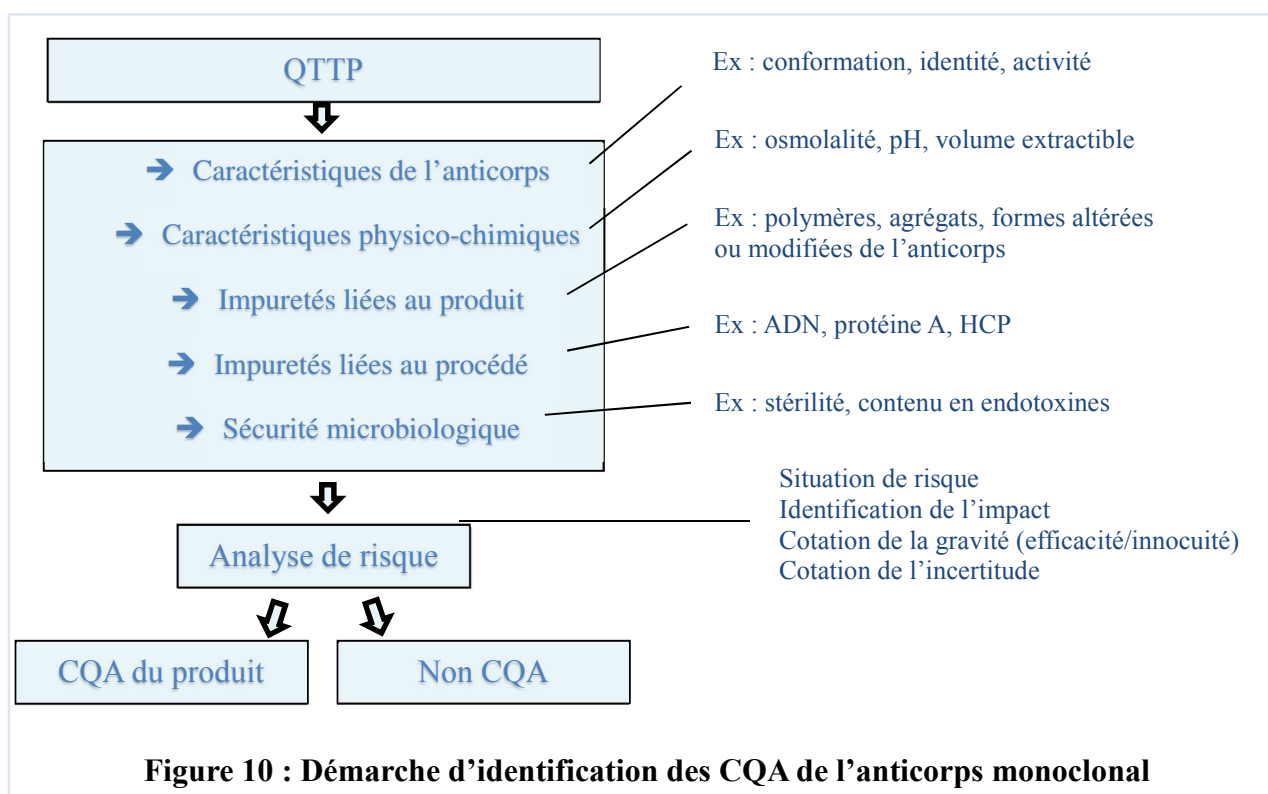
QTTP

➔ Caractéristiques de l’anticorps

➔ Caractéristiques physico-chimiques

➔ Impuretés liées au produit

➔ Impuretés liées au procédé

➔ Sécurité microbiologique

Ex : conformation, identité, activité

Ex : osmolalité, pH, volume extractible

Ex : polymères, agrégats, formes altérées ou modifiées de l’anticorps

Ex : ADN, protéine A, HCP

Ex : stérilité, contenu en endotoxines

Analyse de risque

Situation de risque
Identification de l’impact
Cotation de la gravité (efficacité/innocuité)
Cotation de l’incertitude

CQA du produit

Non CQA

Figure 10 : Démarche d’identification des CQA de l’anticorps monoclonal